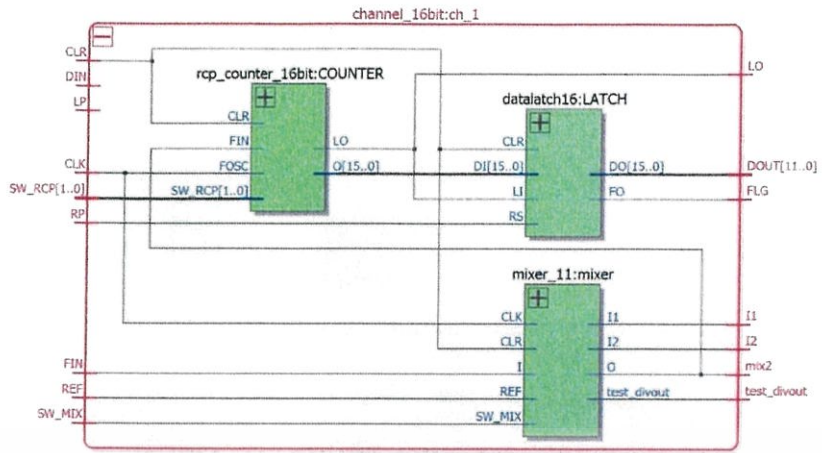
channel_16bit:ch_1

CLR
DIN
LP
CLK
SW_RCP[1..0]
RP
FIN
REF
SW_MIX

rcp_counter_16bit:COUNTER
CLR
FIN
FOSC
SW_RCP[1..0]
LO
Q[15..0]

datalatch16:LATCH
CLR
DI[15..0]
LI
RS
DO[15..0]
FO

mixer_11:mixer
CLK
CLR
I
REF
SW_MIX
I1
I2
O
test_divout

LO
DOUT[11..0]
FLG
I1
I2
mix2
test_divout